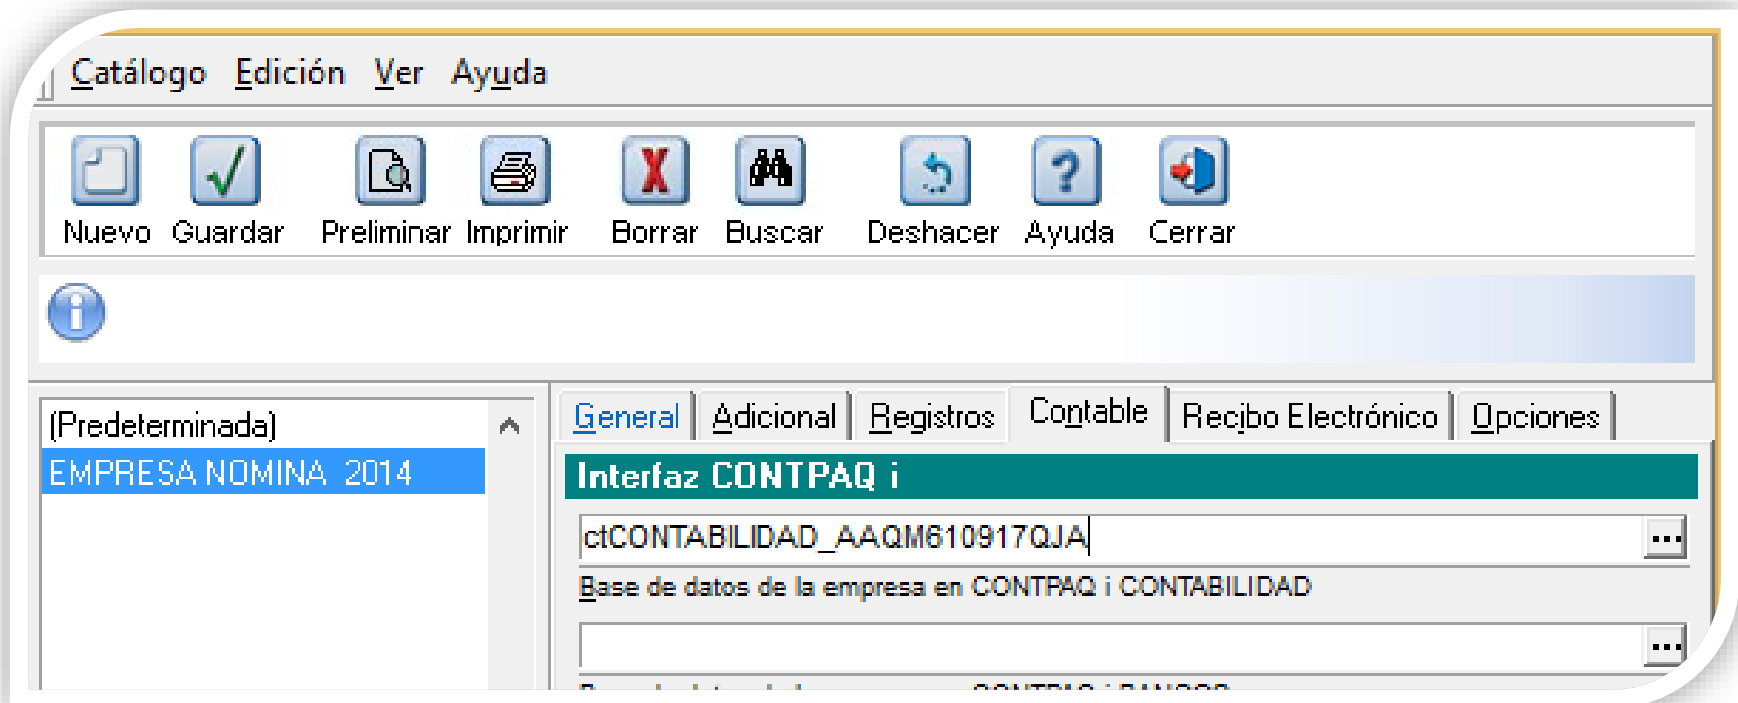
Catálogo Edición Ver Ayuda

Nuevo Guardar Preliminar Imprimir Borrar Buscar Deshacer Ayuda Cerrar

(Predeterminada)
EMPRESA NOMINA 2014

General Adicional Registros Contable Recibo Electrónico Opciones

Interfaz CONTPAQ i

ctCONTABILIDAD_AAQM610917QJA ...

Base de datos de la empresa en CONTPAQ i CONTABILIDAD

...

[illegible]